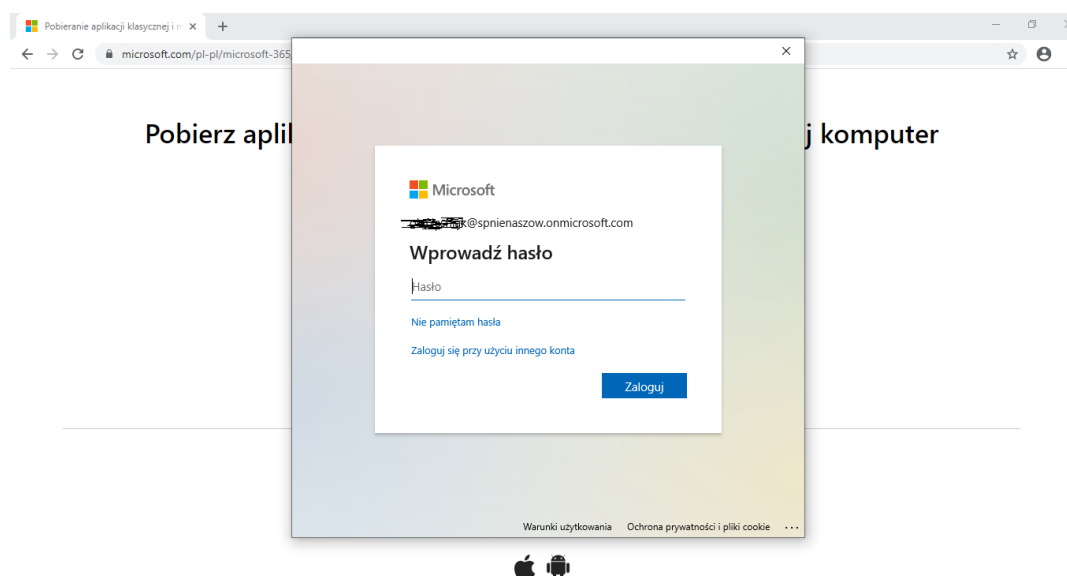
Pobieranie aplikacji klasycznej i n ×

microsoft.com/pl-pl/microsoft-365/

Pobierz aplik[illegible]j komputer

×

Microsoft

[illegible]k@spnienaszow.onmicrosoft.com

Wprowadź hasło

Hasło

Nie pamiętam hasła

Zaloguj się przy użyciu innego konta

Zaloguj

Warunki użytkowania   Ochrona prywatności i pliki cookie   ...